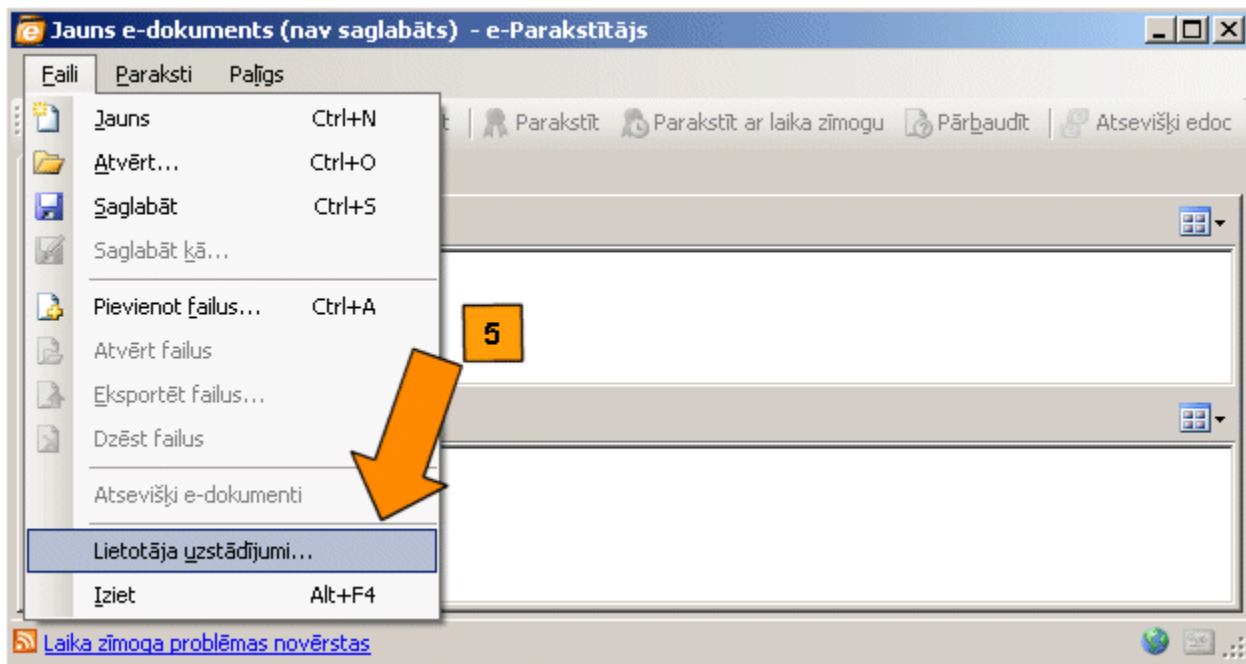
Jauns e-dokuments (nav saglabāts) - e-Parakstītājs

Faili Paraksti Palīgs

Jauns Ctrl+N
Atvērt... Ctrl+O
Saglabāt Ctrl+S
Saglabāt kā...
Pievienot failus... Ctrl+A
Atvērt failus
Eksportēt failus...
Dzēst failus
Atsevišķi e-dokumenti
Lietotāja uzstādījumi...
Iziet Alt+F4

t | Parakstīt | Parakstīt ar laika zīmogu | Pārbaudīt | Atsevišķi edoc

5

Laika zīmoga problēmas novērstas